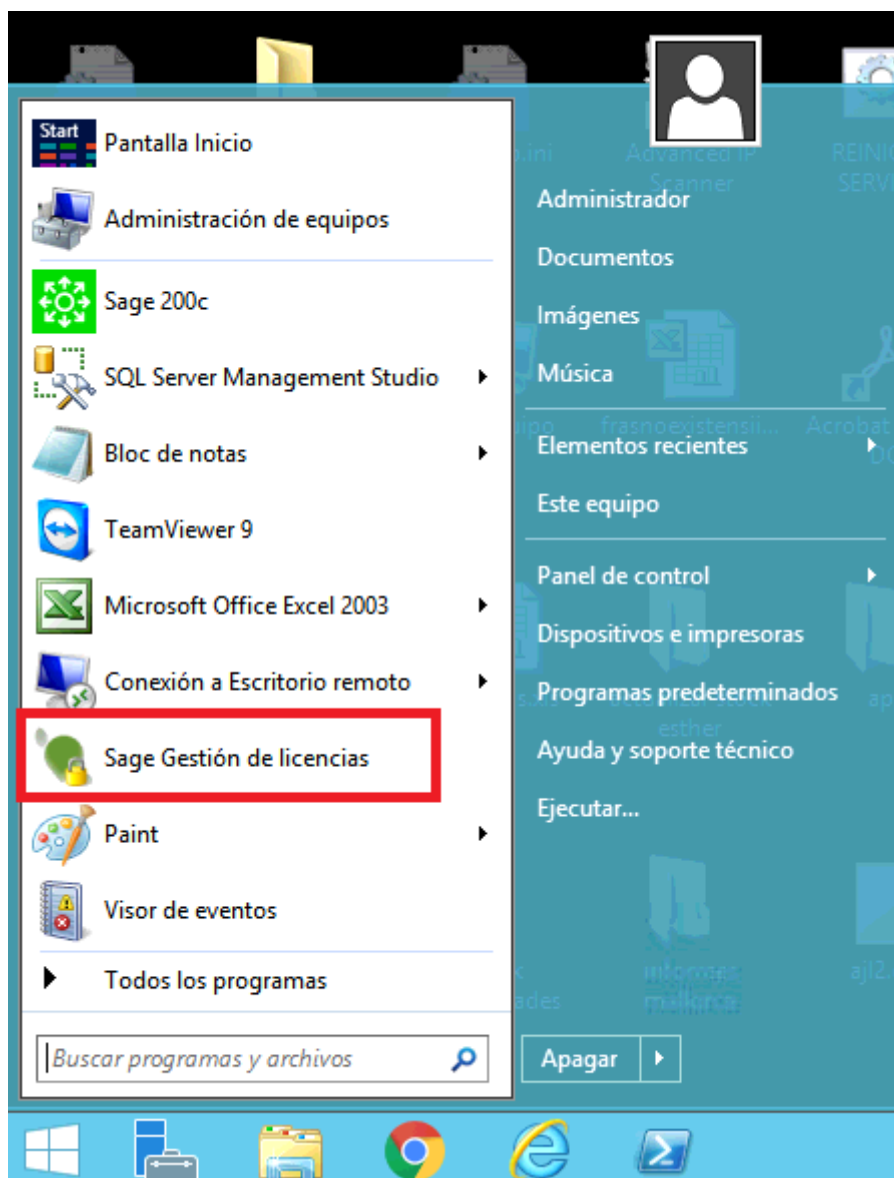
Start

Pantalla Inicio

Administración de equipos

Sage 200c

SQL Server Management Studio

Bloc de notas

TeamViewer 9

Microsoft Office Excel 2003

Conexión a Escritorio remoto

Sage Gestión de licencias

Paint

Visor de eventos

Todos los programas

Buscar programas y archivos

Administrador

Documentos

Imágenes

Música

Elementos recientes

Este equipo

Panel de control

Dispositivos e impresoras

Programas predeterminados

Ayuda y soporte técnico

Ejecutar...

Apagar